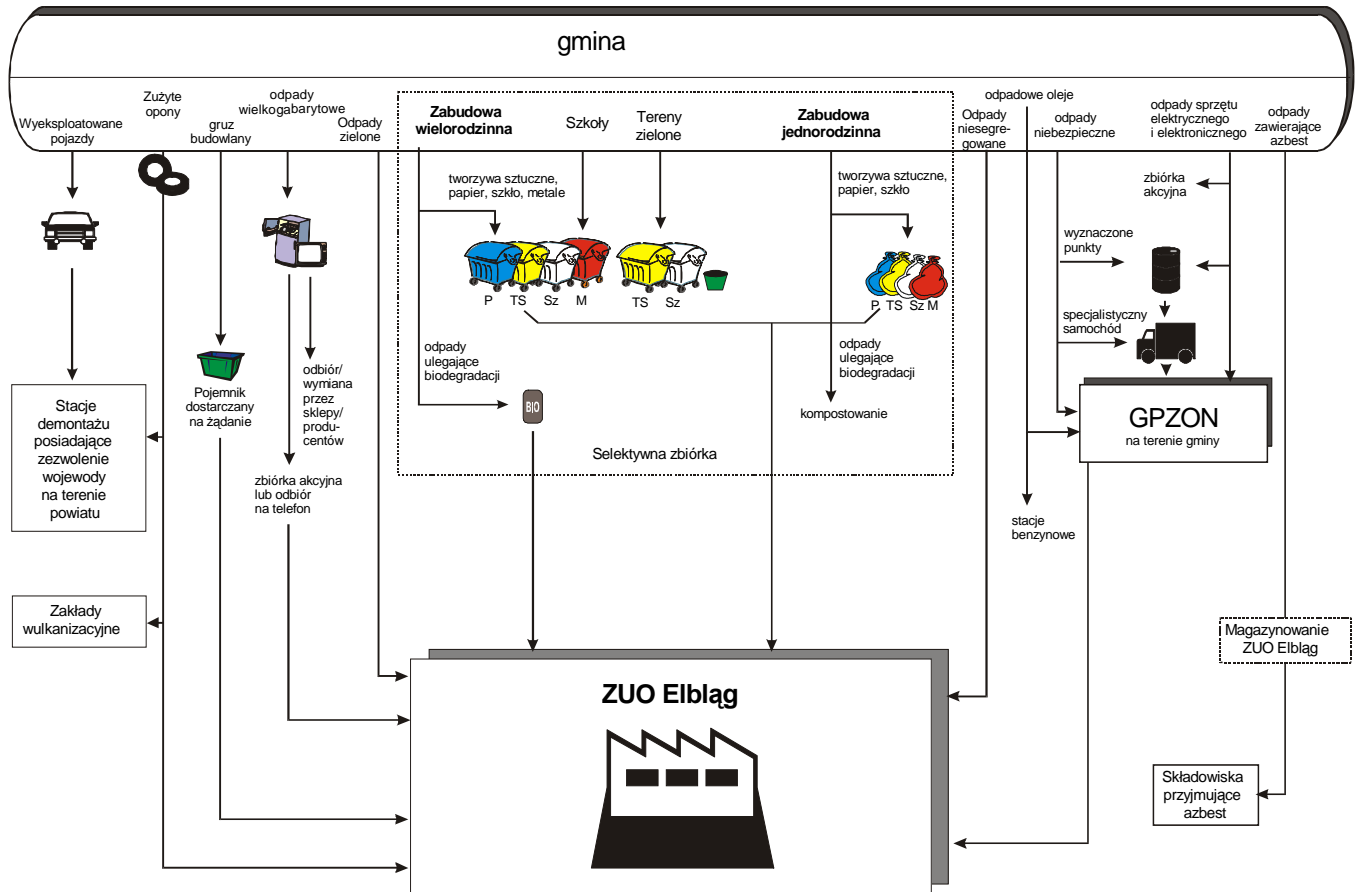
gmina

Wyeksploatowane pojazdy

Zużyte opony

gruz budowlany

odpady wielkogabarytowe

Odpady zielone

Zabudowa wielorodzinna

Szkoły

Tereny zielone

Zabudowa jednorodzinna

odpadowe oleje

Odpady niesegregowane

odpady niebezpieczne

odpady sprzętu elektrycznego i elektronicznego

odpady zawierające azbest

tworzywa sztuczne, papier, szkło, metale

tworzywa sztuczne, papier, szkło

zbiórka akcyjna

wyznaczone punkty

P TS Sz M

TS Sz

P TS Sz M

specjalistyczny samochód

odpady ulegające biodegradacji

odpady ulegające biodegradacji

Pojemnik dostarczany na żądanie

odbiór/ wymiana przez sklepy/ producentów

BIO

kompostowanie

GPZON
na terenie gminy

Stacje demontażu posiadające zezwolenie wojewody na terenie powiatu

zbiórka akcyjna lub odbiór na telefon

Selektywna zbiórka

stacje benzynowe

Zakłady wulkanizacyjne

Magazynowanie ZUO Elbląg

ZUO Elbląg

Składowiska przyjmujące azbest